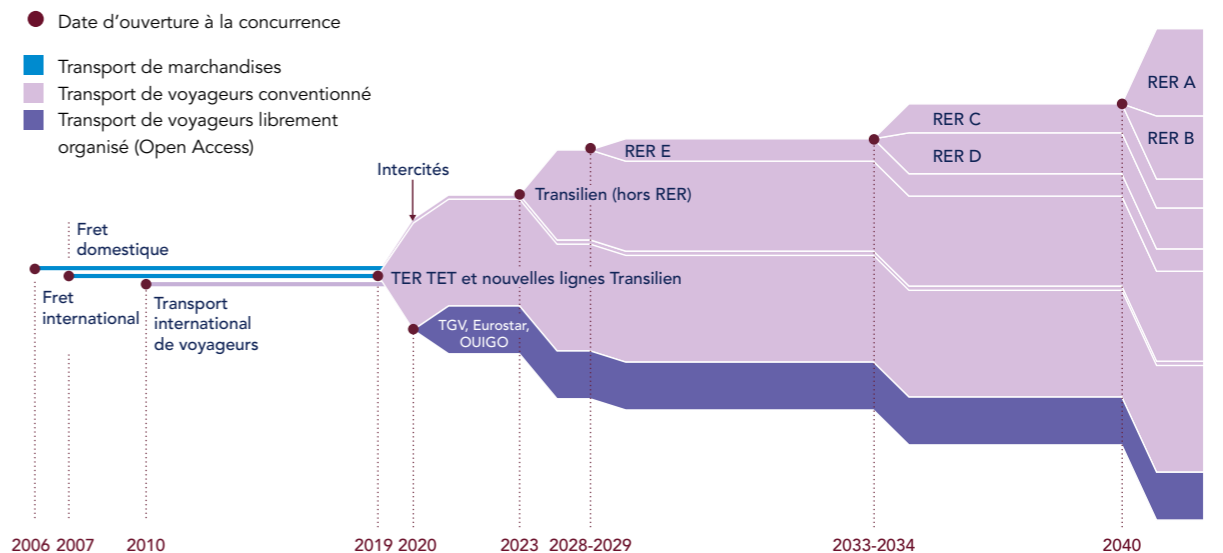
Date d’ouverture à la concurrence

Transport de marchandises

Transport de voyageurs conventionné

Transport de voyageurs librement organisé (Open Access)

Intercités

Fret domestique

Fret international

Transport international de voyageurs

TER TET et nouvelles lignes Transilien

TGV, Eurostar, OUIGO

Transilien (hors RER)

RER E

RER C

RER D

RER A

RER B

2006 2007 2010 2019 2020 2023 2028-2029 2033-2034 2040